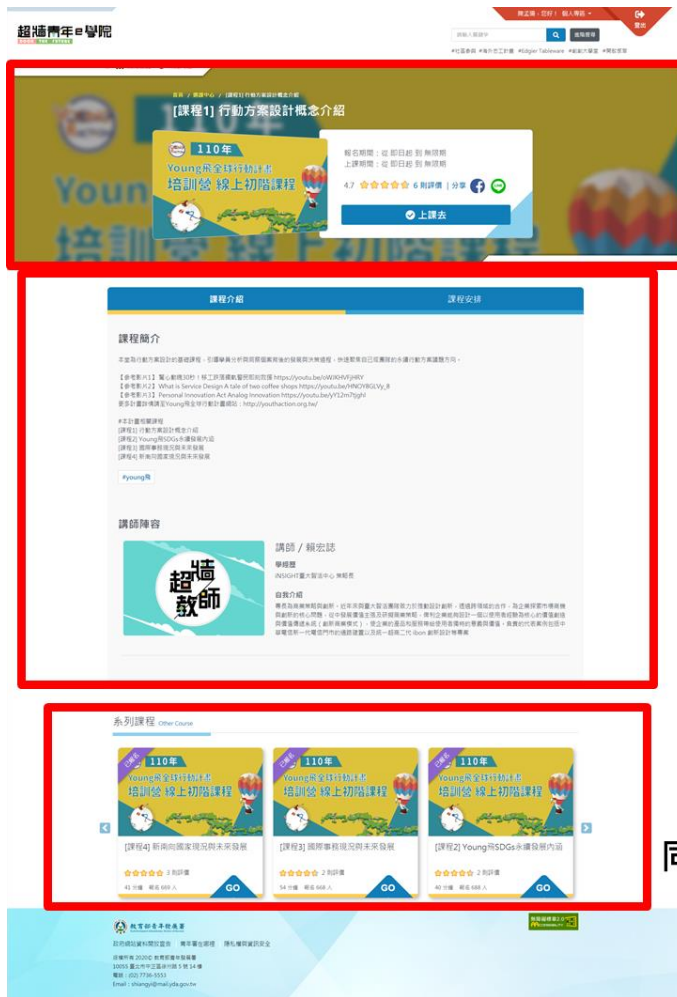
超牆青年e學院

陳正瑋，您好！ 個人專區

登出

進階搜尋

#社區參與 #海外志工計畫 #Edgier Tableware #創新大學堂 #開放資料

首頁 / 課程中心 / [課程1] 行動方案設計概念介紹

[課程1] 行動方案設計概念介紹

110年

Young飛全球行動計畫

培訓營 線上初階課程

報名期間：從 即日起 到 無限期

上課期間：從 即日起 到 無限期

4.7 6 則評價 | 分享

上課去

課程介紹

課程安排

課程簡介

本堂為行動方案設計的基礎課程，引導學員分析與問題情境的發展與決策過程，快速帶來自己或團隊的永續行動方案建構方向。

【參考影片1】 醫心創意30秒！移工評價職業醫師那些故事 https://youtu.be/oWXKHVFjHRY
【參考影片2】 What is Service Design A tale of two coffee shops https://youtu.be/HNOY8GLVy_8
【參考影片3】 Personal Innovation Act Analog Innovation https://youtu.be/yY12m7tjghl
更多計畫詳情請至Young飛全球行動計畫網站：http://youthaction.org.tw/

#本計畫相關課程
[課程1] 行動方案設計概念介紹
[課程2] Young飛SDGs永續發展內涵
[課程3] 國際事務現況與未來發展
[課程4] 新南向國家現況與未來發展

#young飛

講師陣容

超牆教師

講師 / 賴宏誌

學經歷

iNSIGHT重大智造中心 策略長

自我介紹

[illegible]

系列課程 Other Course

已報名

110年

Young飛全球行動計畫

培訓營 線上初階課程

[課程4] 新南向國家現況與未來發展

3 則評價

41 分鐘 報名 689 人

GO

已報名

110年

Young飛全球行動計畫

培訓營 線上初階課程

[課程3] 國際事務現況與未來發展

2 則評價

54 分鐘 報名 668 人

GO

已報名

110年

Young飛全球行動計畫

培訓營 線上初階課程

[課程2] Young飛SDGs永續發展內涵

2 則評價

40 分鐘 報名 688 人

GO

教育部青年發展署

政府網站資料開放宣告 青年署全球網 隱私權與資訊安全

版權所有 2020© 教育部青年發展署
10055 臺北市中正區徐州路 5 號 14 樓
電話：(02) 7736-5553
Email：shiangyi@mail.yda.gov.tw

無障礙標章2.0